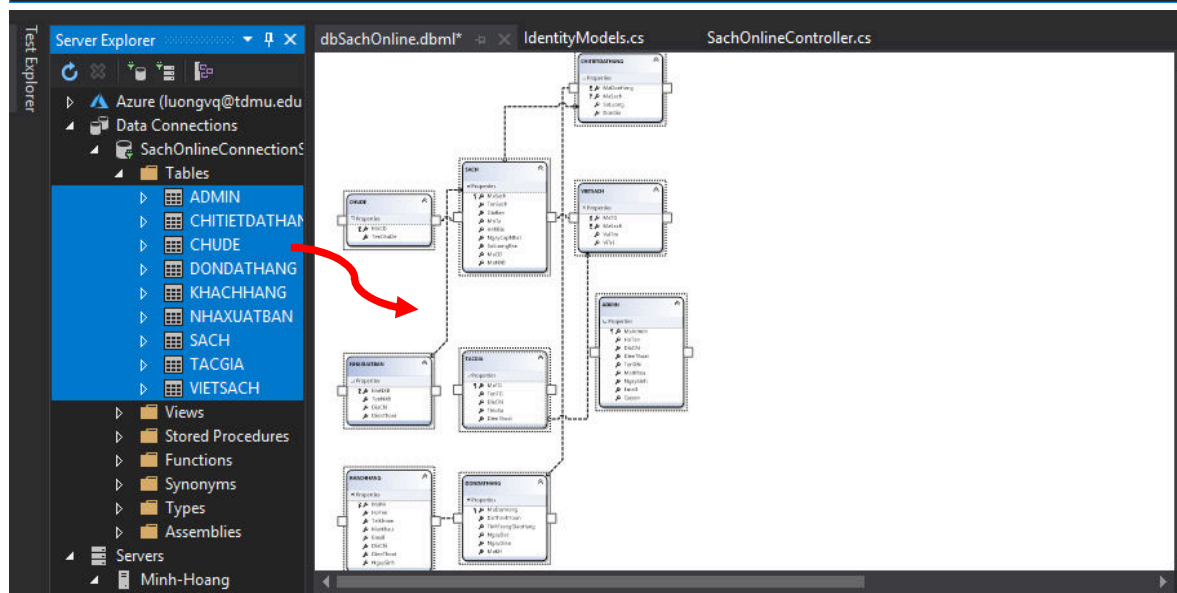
Test Explorer

Server Explorer

Azure (luongvq@tdmu.edu
Data Connections
SachOnlineConnectionS
Tables
ADMIN
CHITIETDATHAN
CHUDE
DONDATHANG
KHACHHANG
NHAXUATBAN
SACH
TACGIA
VIETSACH
Views
Stored Procedures
Functions
Synonyms
Types
Assemblies
Servers
Minh-Hoang

dbSachOnline.dbml*
IdentityModels.cs
SachOnlineController.cs

CHITIETDATHANG
Properties
MaDonHang
MaSach
SoLuong
DonGia

SACH
Properties
MaSach
TenSach
DonVi
MoTa
AnhBia
NgayCapNhat
SoLuongBan
MaCD
MaNXB

CHUDE
Properties
MaCD
TenChuDe

VIETSACH
Properties
MaTG
MaSach
VaiTro
ViTri

ADMIN
Properties
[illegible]

NHAXUATBAN
Properties
MaNXB
TenNXB
DiaChi
DienThoai

TACGIA
Properties
MaTG
TenTG
DiaChi
TieuSu
DienThoai

KHACHHANG
Properties
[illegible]

DONDATHANG
Properties
MaDonHang
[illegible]